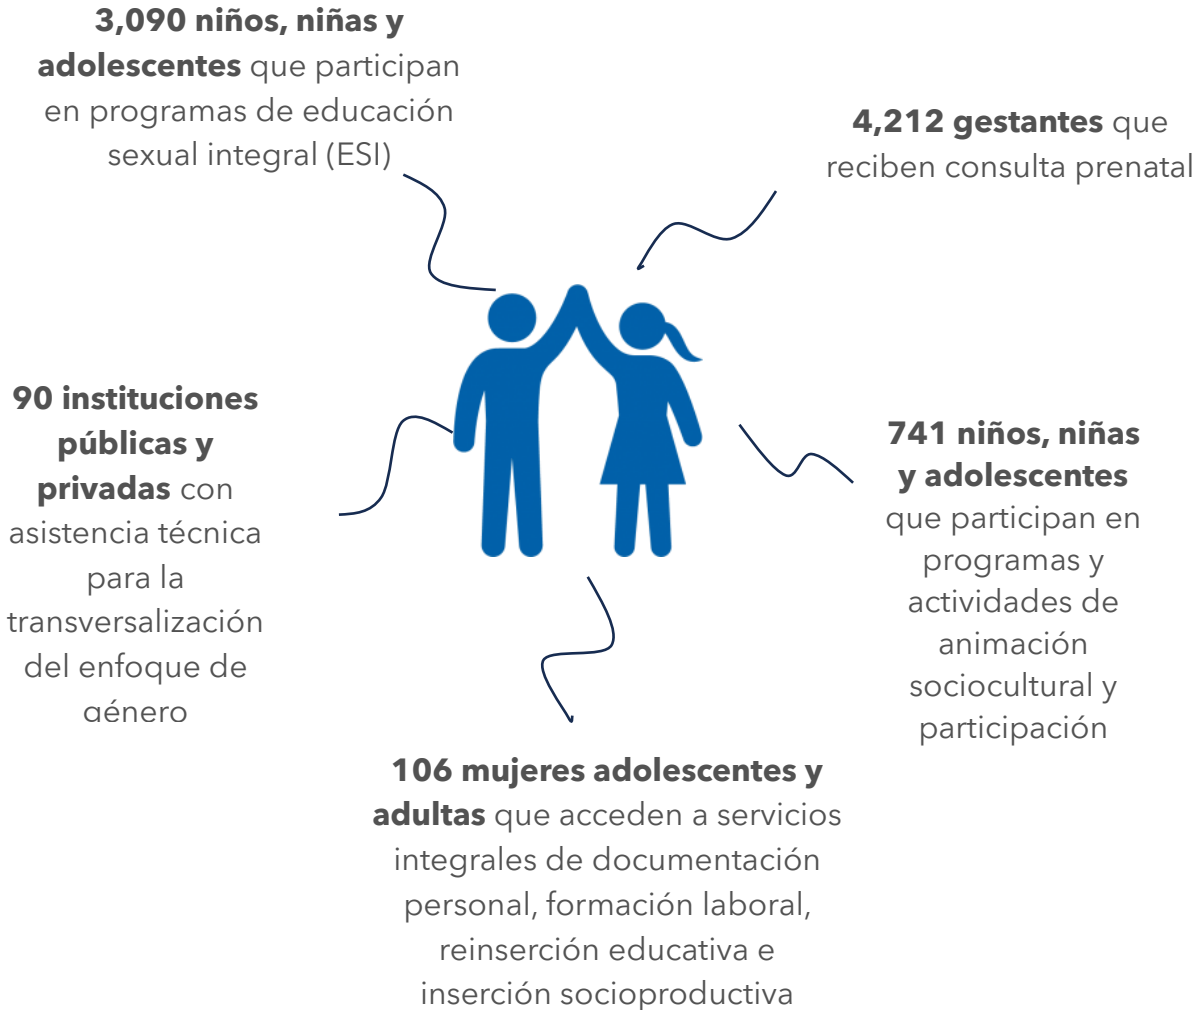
**3,090 niños, niñas y adolescentes** que participan en programas de educación sexual integral (ESI)

**4,212 gestantes** que reciben consulta prenatal

**90 instituciones públicas y privadas** con asistencia técnica para la transversalización del enfoque de género

**741 niños, niñas y adolescentes** que participan en programas y actividades de animación sociocultural y participación

**106 mujeres adolescentes y adultas** que acceden a servicios integrales de documentación personal, formación laboral, reinserción educativa e inserción socioproductiva